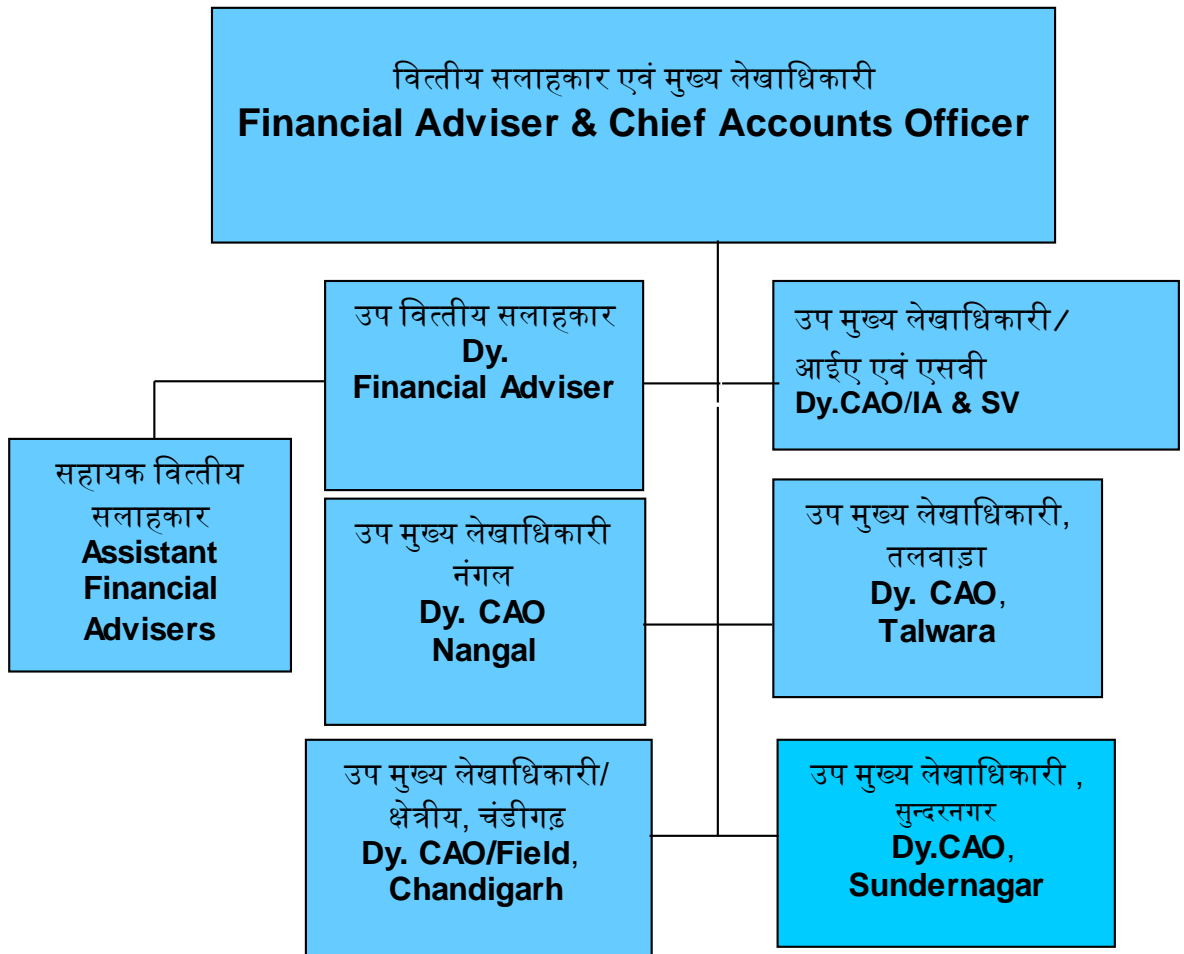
वित्तीय सलाहकार एवं मुख्य लेखाधिकारी
Financial Adviser & Chief Accounts Officer

उप वित्तीय सलाहकार
Dy. Financial Adviser

उप मुख्य लेखाधिकारी/ आईए एवं एसवी
Dy.CAO/IA & SV

सहायक वित्तीय सलाहकार
Assistant Financial Advisers

उप मुख्य लेखाधिकारी नंगल
Dy. CAO Nangal

उप मुख्य लेखाधिकारी, तलवाड़ा
Dy. CAO, Talwara

उप मुख्य लेखाधिकारी/ क्षेत्रीय, चंडीगढ़
Dy. CAO/Field, Chandigarh

उप मुख्य लेखाधिकारी , सुन्दरनगर
Dy.CAO, Sundernagar